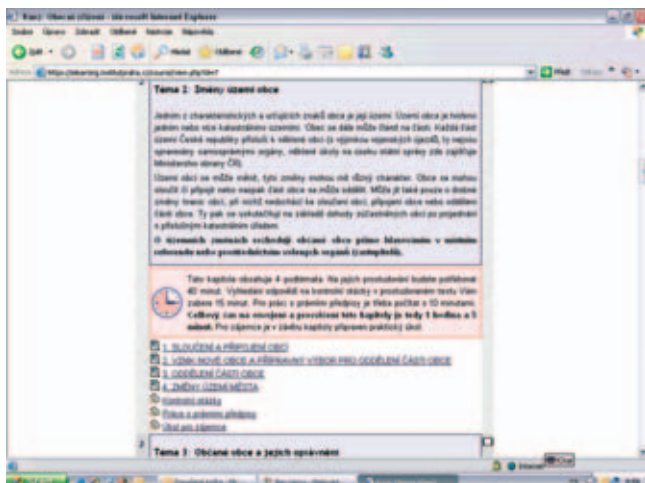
Tema 2: Změny území obce

Jedním z charakteristických a určujících znaků obce je její území. Území obce je tvořeno jedním nebo více katastrálními územími. Obec se dále může členit na části. Každá část území České republiky přísluší k některé obci (s výjimkou vojenských újezdů), tu nejsou spravovány samosprávnými orgány, některé úkoly na úseku státní správy zde zajišťuje Ministerstvo obrany ČR).

Území obcí se může měnit, tyto změny mohou mít různý charakter. Obce se mohou sloučit či připojit nebo naopak část obce se může oddělit. Může jít také pouze o drobné změny hranic obcí, při nichž nedochází ke sloučení obcí, připojení obce nebo oddělení části obce. Ty pak se uskutečňují na základě dohody sousedních obcí po projednání s příslušným katastrálním úřadem.

O územních změnách rozhodují občané obce přímo hlasováním v místním referendu nebo prostřednictvím volených orgánů (zastupitelů).

Tato kapitola obsahuje 4 podtémata. Na jejich prostudování budete potřebovat 40 minut. Vyhledání odpovědí na kontrolní otázky v prostudovaném textu Vám zabere 15 minut. Pro práci s právními předpisy je třeba počítat s 10 minutami. Celkový čas na studium a procvičení této kapitoly je tedy 1 hodina a 5 minut. Pro zájemce je v závěru kapitoly připraven praktický úkol.

1. SLOUČENÍ A PŘIPOJENÍ OBCÍ
2. VZNIK NOVÉ OBCE A PŘÍPRAVNÝ VÝBOR PRO ODDĚLENÍ ČÁSTI OBCE
3. ODDĚLENÍ ČÁSTI OBCE
4. ZMĚNY ÚZEMÍ MĚSTA
Kontrolní otázky
Práce s právními předpisy
Úkol pro zájemce

Tema 3: Občané obce a jejich oprávnění

Internet